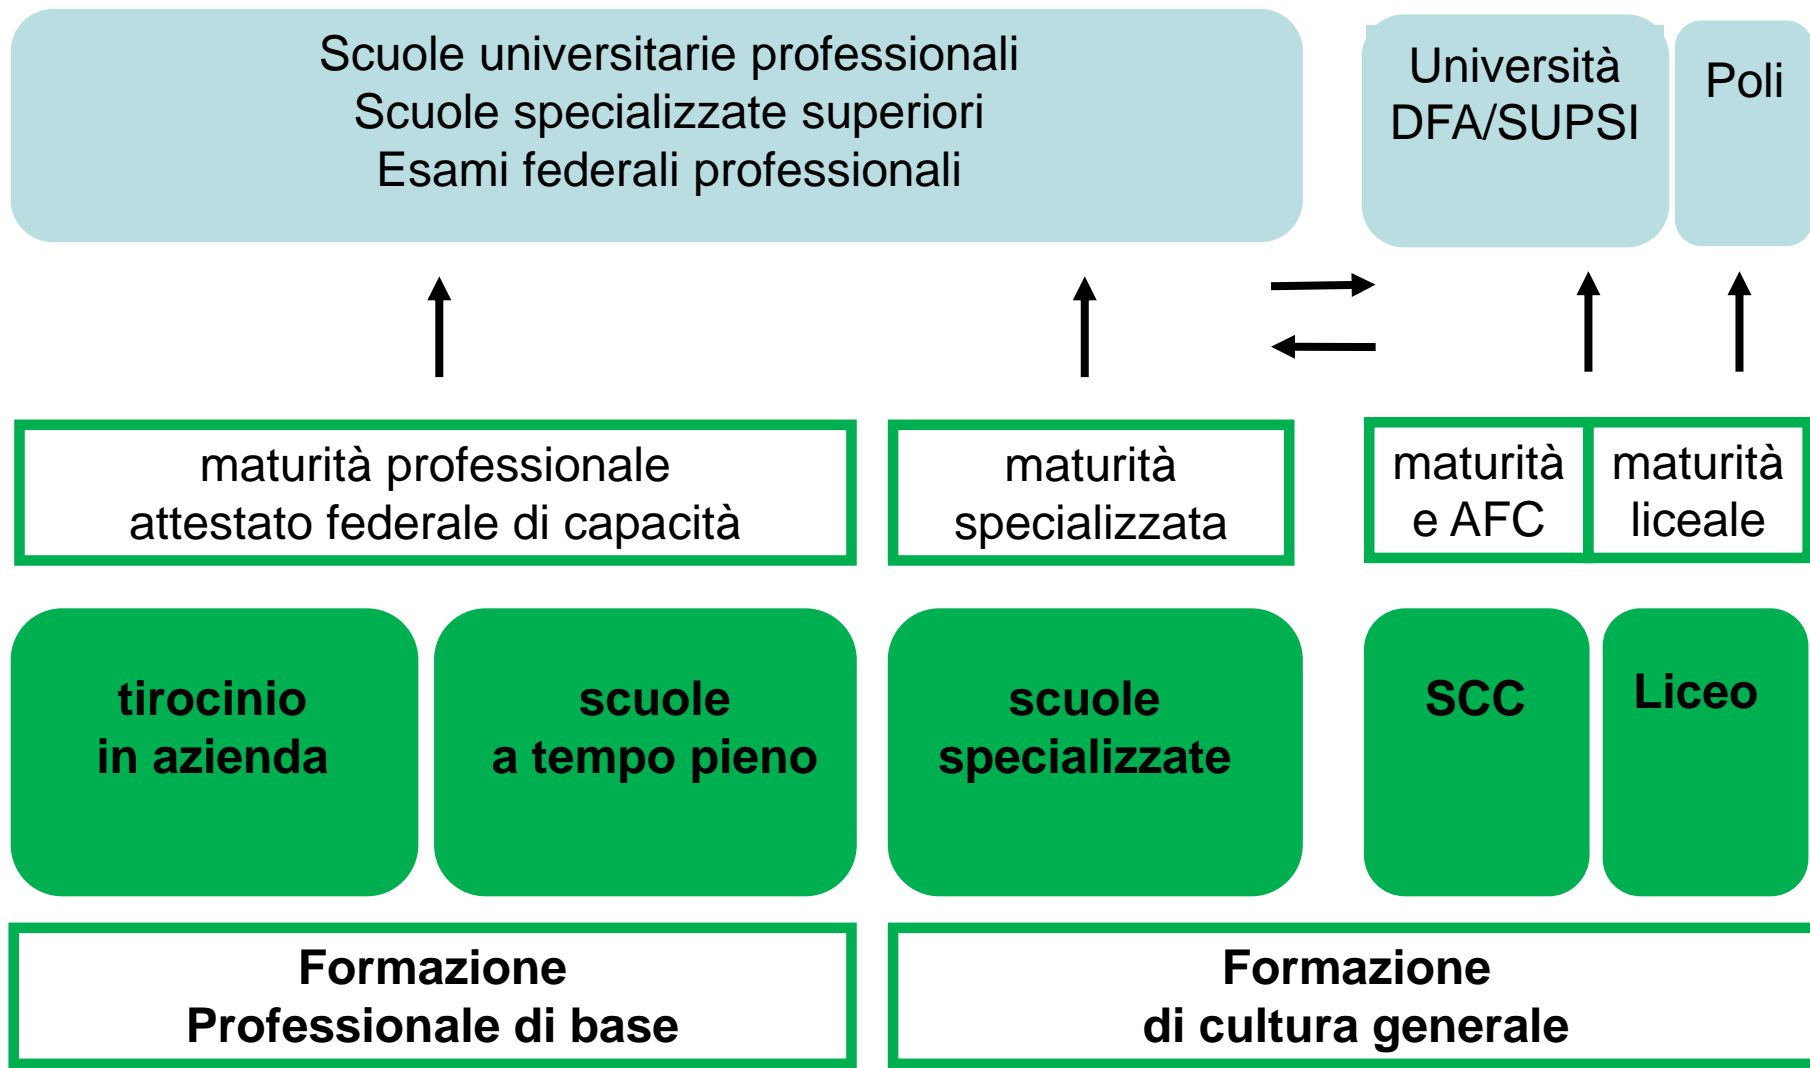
Scuole universitarie professionali
Scuole specializzate superiori
Esami federali professionali

Università
DFA/SUPSI

Poli

maturità professionale
attestato federale di capacità

maturità
specializzata

maturità
e AFC

maturità
liceale

tirocinio
in azienda

scuole
a tempo pieno

scuole
specializzate

SCC

Liceo

Formazione
Professionale di base

Formazione
di cultura generale